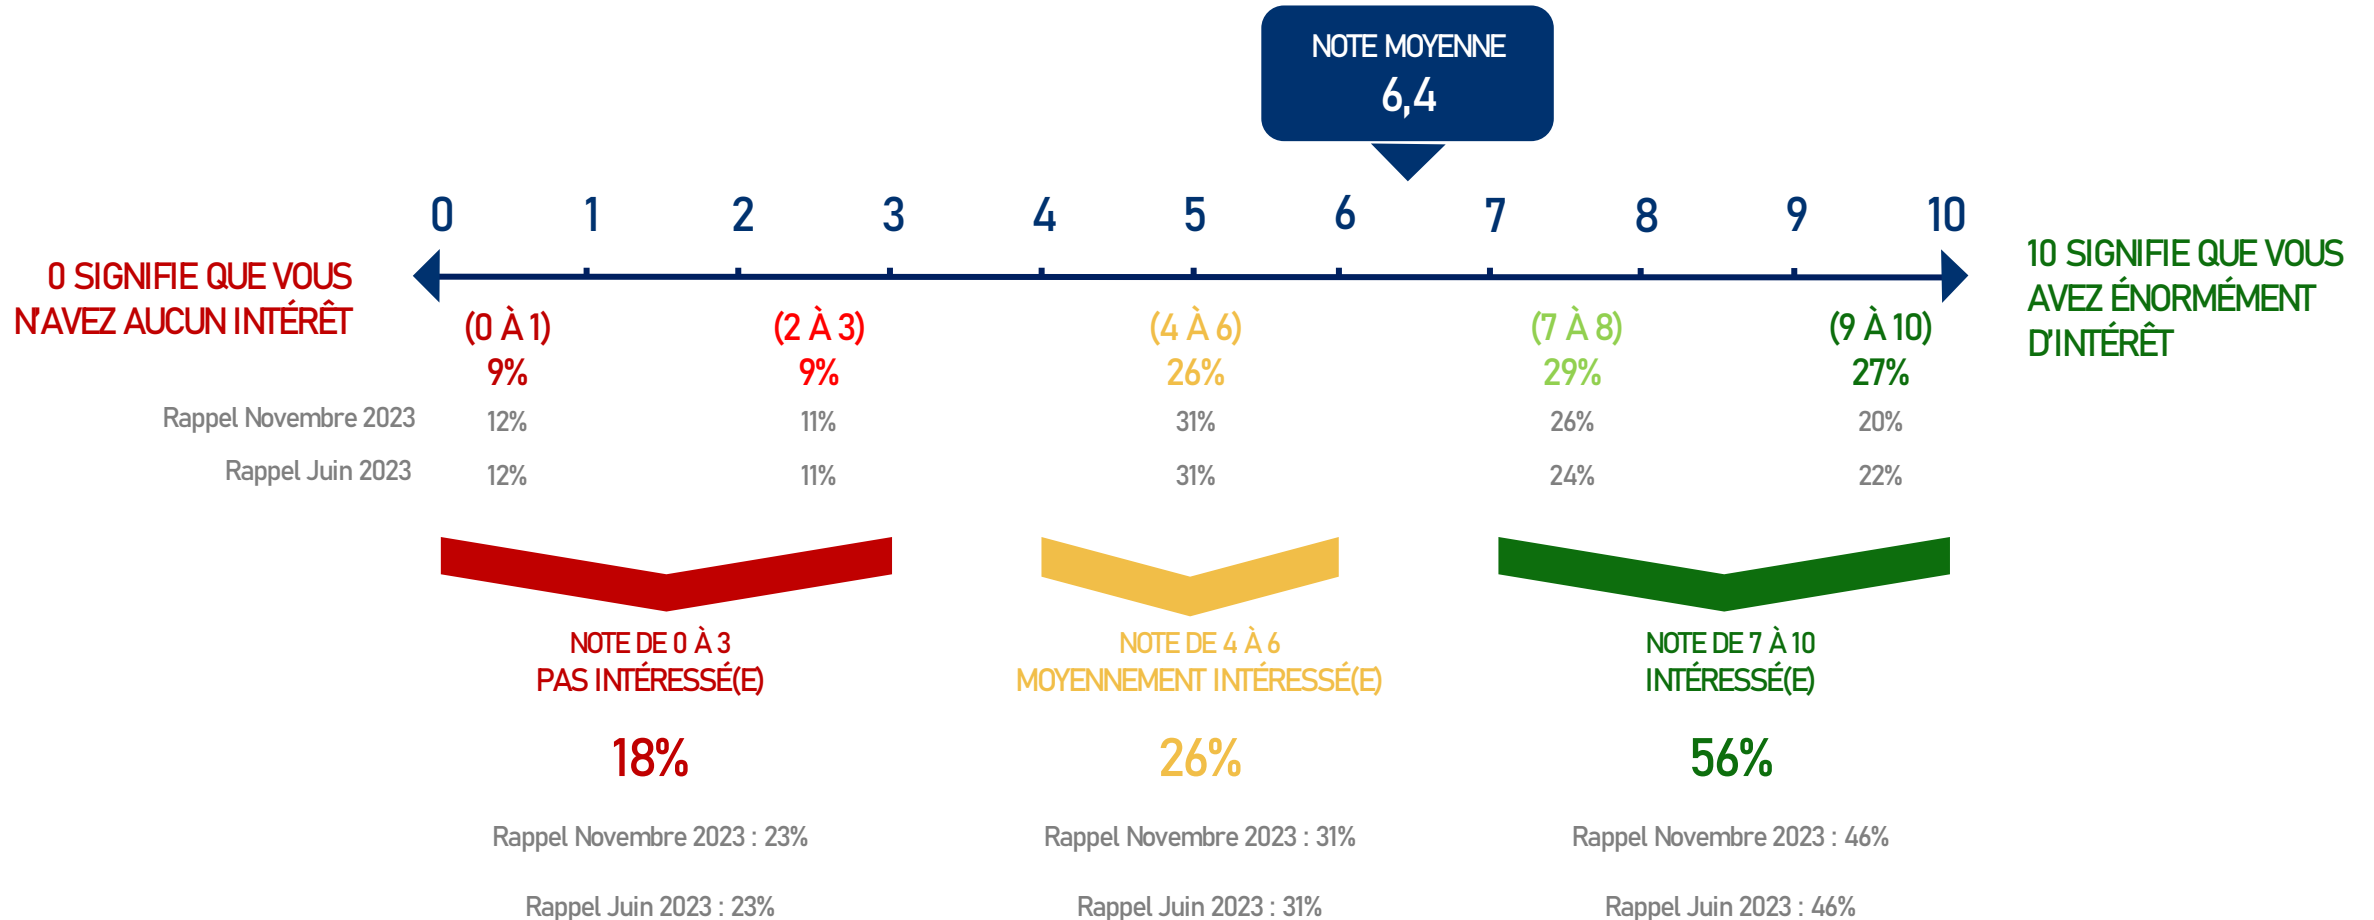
NOTE MOYENNE
6,4

0 1 2 3 4 5 6 7 8 9 10

0 SIGNIFIE QUE VOUS N'AVEZ AUCUN INTÉRÊT

10 SIGNIFIE QUE VOUS AVEZ ÉNORMÉMENT D'INTÉRÊT

| | (0 À 1) 9% | (2 À 3) 9% | (4 À 6) 26% | (7 À 8) 29% | (9 À 10) 27% |
|---|---|---|---|---|---|
| Rappel Novembre 2023 | 12% | 11% | 31% | 26% | 20% |
| Rappel Juin 2023 | 12% | 11% | 31% | 24% | 22% |

NOTE DE 0 À 3
PAS INTÉRESSÉ(E)
18%
Rappel Novembre 2023 : 23%
Rappel Juin 2023 : 23%

NOTE DE 4 À 6
MOYENNEMENT INTÉRESSÉ(E)
26%
Rappel Novembre 2023 : 31%
Rappel Juin 2023 : 31%

NOTE DE 7 À 10
INTÉRESSÉ(E)
56%
Rappel Novembre 2023 : 46%
Rappel Juin 2023 : 46%